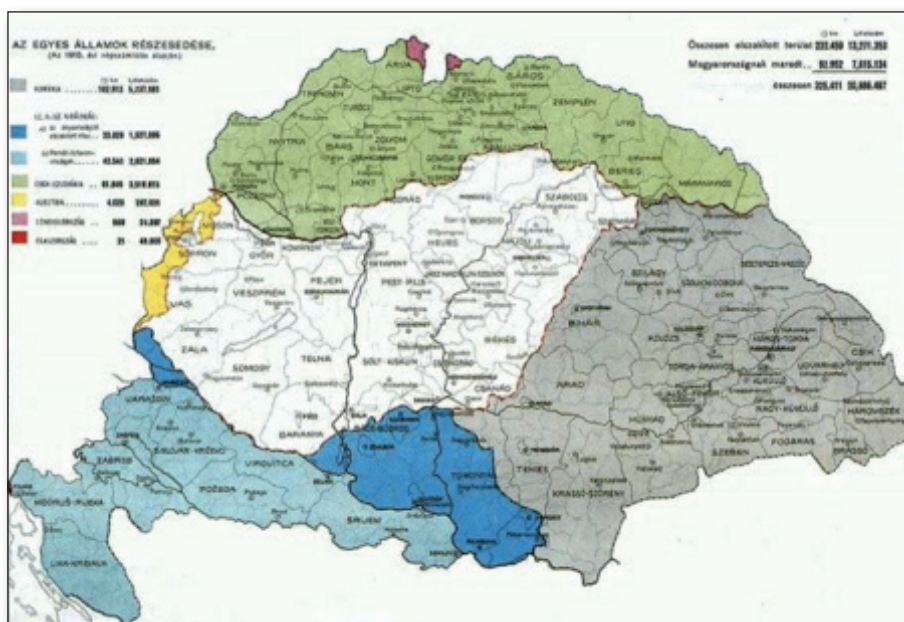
AZ EGYES ÁLLAMOK RÉSZESEDÉSE.
(Az 1910. évi népszámlálás alapján)

| | □ km | Lélekszám |
|---|---|---|
| ROMÁNIA | 102.813 | 5.257.467 |
| SZ. H. SZ. KIRÁLYSÁG: a) Szorosabb értelemben vett Magyarország | 20.829 | 1.507.006 |
| b) Horvát-Szlavonország | 42.541 | 2.621.954 |
| CSEH-SZLOVÁKIA | 61.640 | 3.516.672 |
| AUSZTRIA | 4.020 | 292.031 |
| LENGYELORSZÁG | 589 | 24.887 |
| OLASZORSZÁG | 21 | 49.806 |

| | □ km | Lélekszám |
|---|---|---|
| Összesen elszakított terület | 232.450 | 13.271.253 |
| Magyarországnak maradt | 92.952 | 7.615.134 |
| Összesen | 325.411 | 20.886.487 |

ÁRVA
SÁROS
TRENCSÉN
TURÓCZ
LIPTÓ
SZEPES
ZEMPLÉN
UNG
NYITRA
BARS
ZÓLYOM
GÖMÖR
ABAÚJ
BEREG
MÁRAMAROS
HONT
NÓGRÁD
BORSOD
SZABOLCS
POZSONY
GYŐR
KOMÁROM
HEVES
SOPRON
VESZPRÉM
FEJÉR
PEST-PILIS
VAS
BIHAR
SZILÁGY
SZOLNOK-DOBOKA
BESZTERCE-NASZÓD
KOLOZS
TORDA-ARANYOS
MAROS-TORDA
CSIK
UDVARHELY
ZALA
SOMOGY
TOLNA
BÉKÉS
SOLT-KISKUN
ARAD
ALSÓ-FEHÉR
KIS-KÜKÜLLŐ
NAGY-KÜKÜLLŐ
HÁROMSZÉK
HUNYAD
CSANÁD
SZEBEN
FOGARAS
BRASSÓ
BARANYA
BÁCS-BODROG
TORONTÁL
TEMES
KRASSÓ-SZÖRÉNY
VARASDIN
ZÁGRÁB
BELOVÁR-KÖRÖS
VIROVITICA
POZSEGA
SZERÉM
MODRUS-FIUME
LIKA-KRBAVA